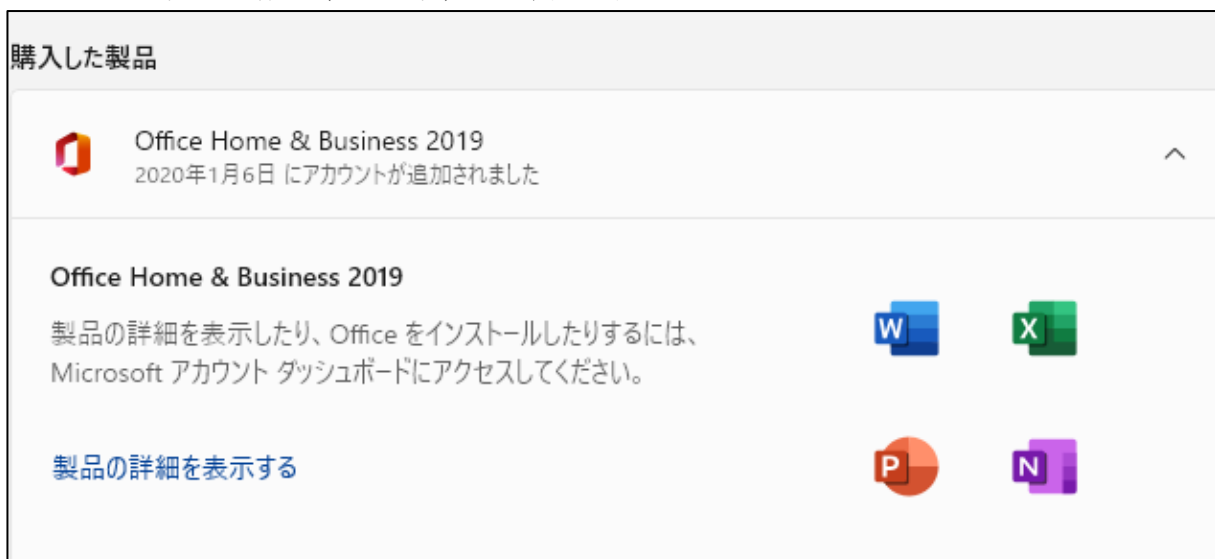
購入した製品

Office Home & Business 2019
2020年1月6日 にアカウントが追加されました

Office Home & Business 2019

製品の詳細を表示したり、Office をインストールしたりするには、Microsoft アカウント ダッシュボードにアクセスしてください。

W X

製品の詳細を表示する

P N